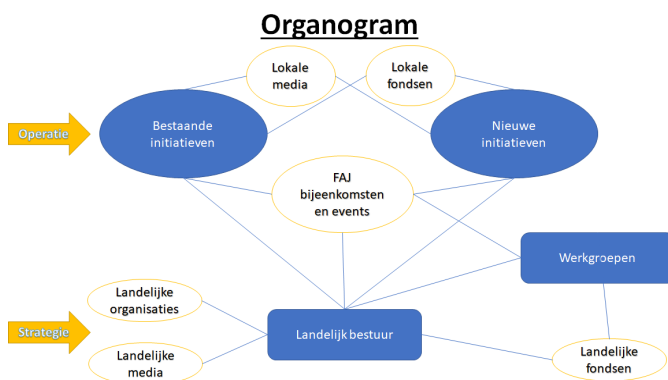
Organogram

Lokale media

Lokale fondsen

Operatie

Bestaande initiatieven

Nieuwe initiatieven

FAJ bijeenkomsten en events

Werkgroepen

Landelijke organisaties

Strategie

Landelijk bestuur

Landelijke media

Landelijke fondsen